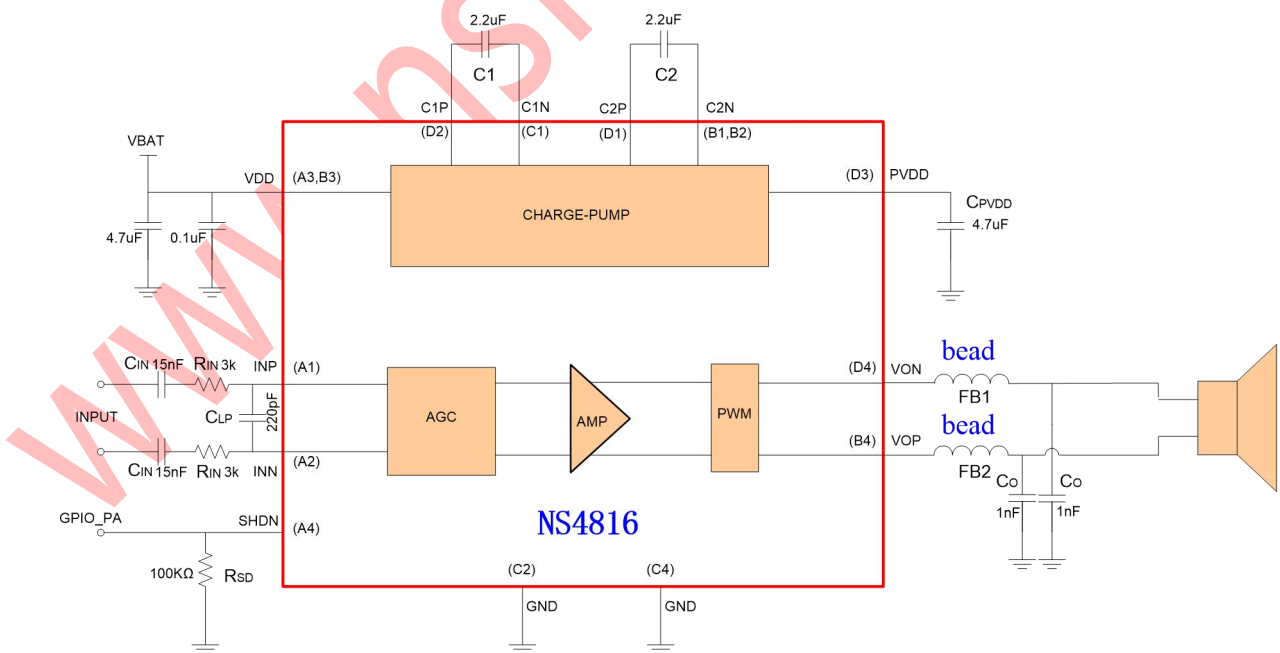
2.2uF
C1
C1P
(D2)
C1N
(C1)
2.2uF
C2
C2P
(D1)
C2N
(B1,B2)
VBAT
VDD
(A3,B3)
CHARGE-PUMP
(D3)
PVDD
CPVDD
4.7uF
4.7uF
0.1uF
CIN 15nF
RIN 3k
INP
(A1)
INPUT
CLP
220pF
CIN 15nF
RIN 3k
INN
(A2)
AGC
AMP
PWM
(D4)
VON
bead
FB1
(B4)
VOP
bead
FB2
CO
CO
1nF
1nF
NS4816
GPIO_PA
SHDN
(A4)
100KΩ
RSD
(C2)
GND
(C4)
GND
www.nsi